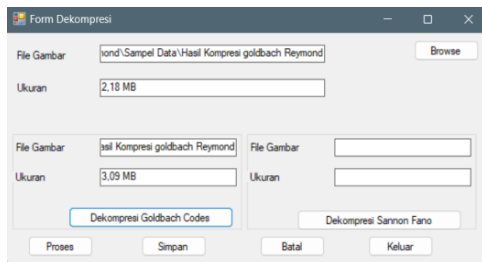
Form Dekompresi

File Gambar nond\Sampel Data\Hasil Kompresi goldbach Reymond

Browse

Ukuran 2,18 MB

File Gambar asil Kompresi goldbach Reymond

Ukuran 3,09 MB

Dekompresi Goldbach Codes

File Gambar

Ukuran

Dekompresi Sannon Fano

Proses

Simpan

Batal

Keluar